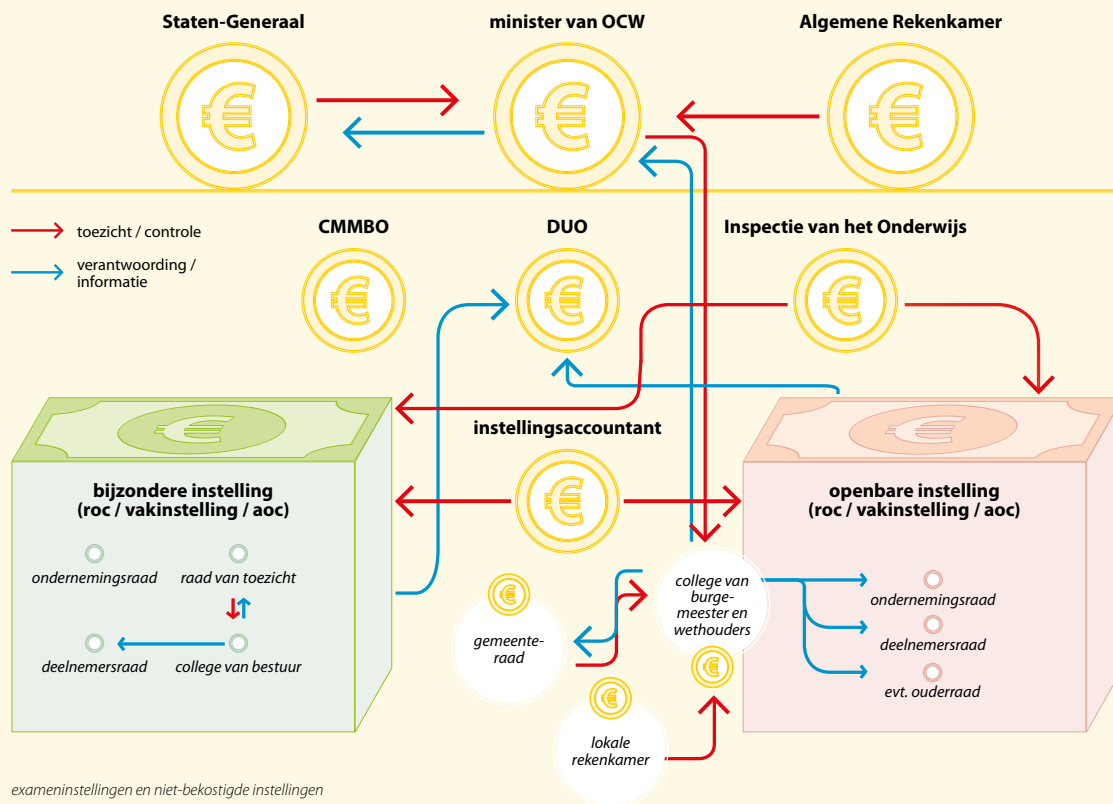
Staten-Generaal

minister van OCW

Algemene Rekenkamer

toezicht / controle

verantwoording / informatie

CMMBO

DUO

Inspectie van het Onderwijs

instellingsaccountant

bijzondere instelling (roc / vakinstelling / aoc)

ondernemingsraad

raad van toezicht

deelnemersraad

college van bestuur

openbare instelling (roc / vakinstelling / aoc)

college van burgemeester en wethouders

gemeenteraad

lokale rekenkamer

ondernemingsraad

deelnemersraad

evt. ouderraad

exameninstellingen en niet-bekostigde instellingen